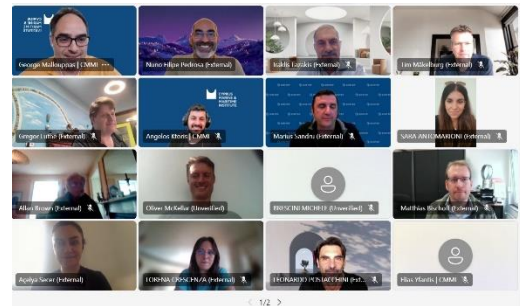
George Mallouppas | CMMI
Nuno Filipe Pedrosa (External)
Kalis Tzoulis (External)
Tim Mikelberg (External)
Gregor Luthe (External)
Angelos Ktoris | CMMI
Marius Sandru (External)
SARA ANTOMARIONI (External)
Allan Brown (External)
Oliver McKellar (Unverified)
BRESCINI MICHELE (Unverified)
Matthias Reichert (External)
Açelya Secer (External)
LORENA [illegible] (External)
LEONARDO POSTACCHINI (External)
Ilias Ylantis | CMMI
1/2